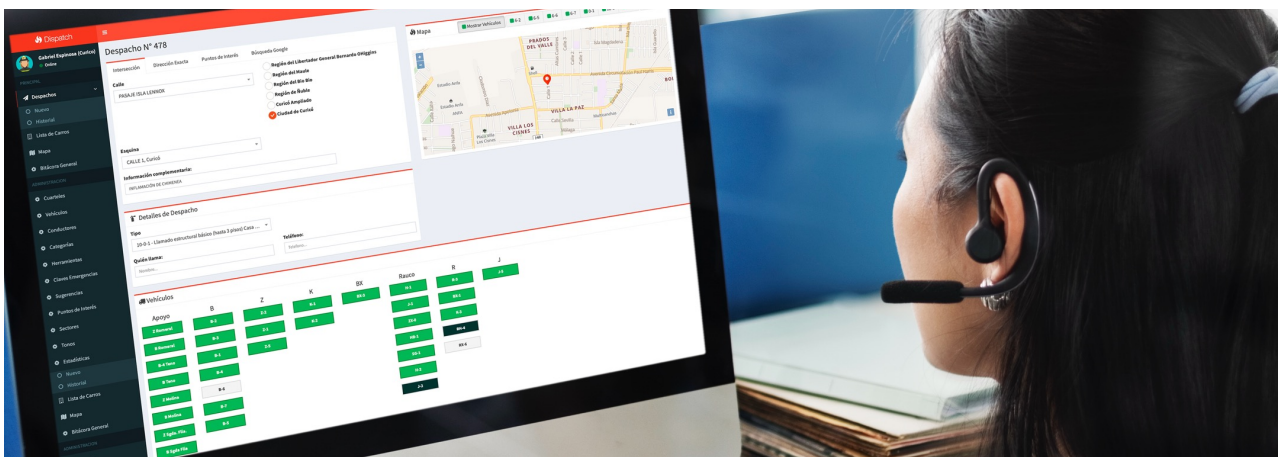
Dispatch

Gabriel Espinoza (Curicó)
Online

PRINCIPAL
Despachos
Nuevo
Historial
Lista de Carros
Mapa
Bitácora General
ADMINISTRACIÓN
Cuarteles
Vehículos
Conductores
Categorías
Herramientas
Claves Emergencias
Sugerencias
Puntos de Interés
Sectores
Tonos
Estadísticas
Nuevo
Historial
Lista de Carros
Mapa
Bitácora General
ADMINISTRACIÓN

Despacho N° 478

Intersección
Dirección Exacta
Puntos de Interés
Búsqueda Google

Calle
PASAJE ISLA LENNOX

Región del Libertador General Bernardo O'Higgins
Región del Maule
Región del Bío Bío
Región de Ñuble
Curicó Ampliado
Ciudad de Curicó

Esquina
CALLE 3, Curicó

Información complementaria:
INFLAMACIÓN DE CHIMENEA

Mapa
Mostrar Vehículos

PRADOS DEL VALLE
VILLA LA PAZ
VILLA LOS CISNES

Detalles de Despacho

Tipo
10-0-1 - Llamado estructural básico (hasta 3 pisos) Casa ...

Teléfono:
Teléfono

Quién llama:
Nombre

Vehículos

Apoyo
B
Z
K
BX
Rauco
R
J

2 Remorai
B-1
Z-2
K-1
BX-3
H-1
R-3
J-3
B Remorai
B-3
Z-1
K-2
Z-1
BX-1
B-4 Tano
B-1
Z-3
ZX-1
R-3
B Tano
B-4
MB-1
BX-4
2 Molino
B-5
RX-1
BX-6
B Molino
B-7
H-2
2 Egño. Fin.
B-5
J-3
B Egño Fin.